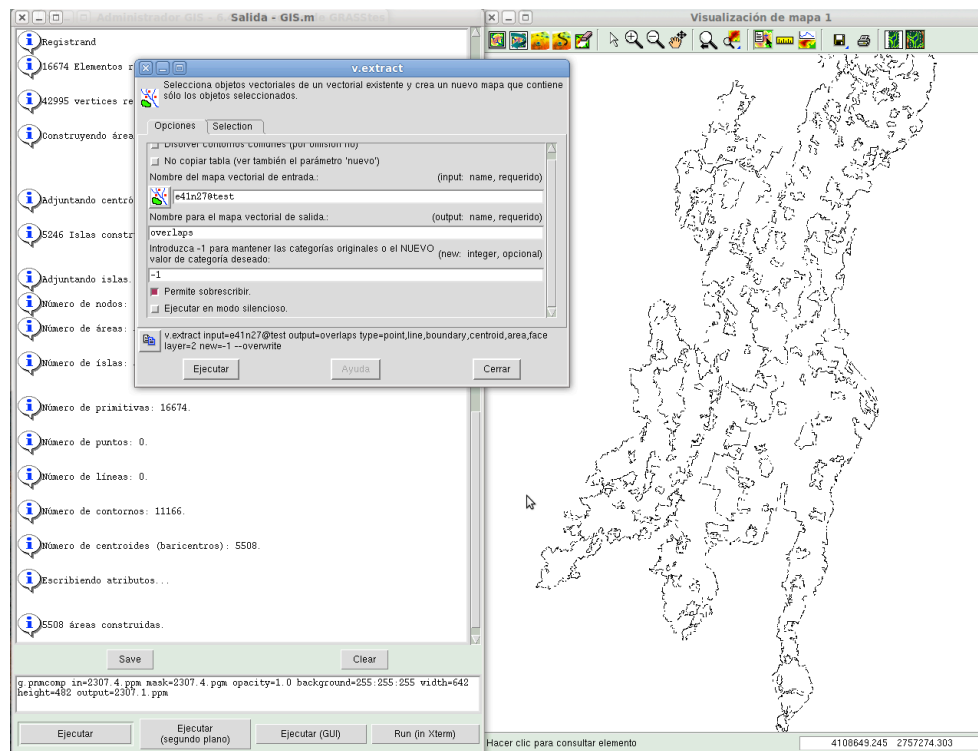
Administrador GIS - 6 Salida - GIS.m GRASStest

Registrand

16674 Elementos r

42995 vertices re

Construyendo área

Adjuntando centró

5246 Islas constr

Adjuntando islas.

Número de nodos:

Número de áreas:

Número de islas:

Número de primitivas: 16674.

Número de puntos: 0.

Número de líneas: 0.

Número de contornos: 11166.

Número de centroides (baricentros): 5508.

Escribiendo atributos...

5508 áreas construidas.

Save

Clear

g.pnmcomp in=2307.4.ppm mask=2307.4.pgm opacity=1.0 background=255:255:255 width=642 height=482 output=2307.1.ppm

Ejecutar

Ejecutar (segundo plano)

Ejecutar (GUI)

Run (in Xterm)

v.extract

Selecciona objetos vectoriales de un vectorial existente y crea un nuevo mapa que contiene sólo los objetos seleccionados.

Opciones

Selection

Disolver contornos comunes (por omisión no)

No copiar tabla (ver también el parámetro 'nuevo')

Nombre del mapa vectorial de entrada.: (input: name, requerido)

e41n270test

Nombre para el mapa vectorial de salida.: (output: name, requerido)

overlaps

Introduzca -1 para mantener las categorías originales o el NUEVO valor de categoría deseado: (new: integer, opcional)

-1

Permite sobrescribir.

Ejecutar en modo silencioso.

v.extract input=e41n27@test output=overlaps type=point,line,boundary,centroid,area,face layer=2 new=-1 --overwrite

Ejecutar

Ayuda

Cerrar

Visualización de mapa 1

Hacer clic para consultar elemento

4108649.245 2757274.303